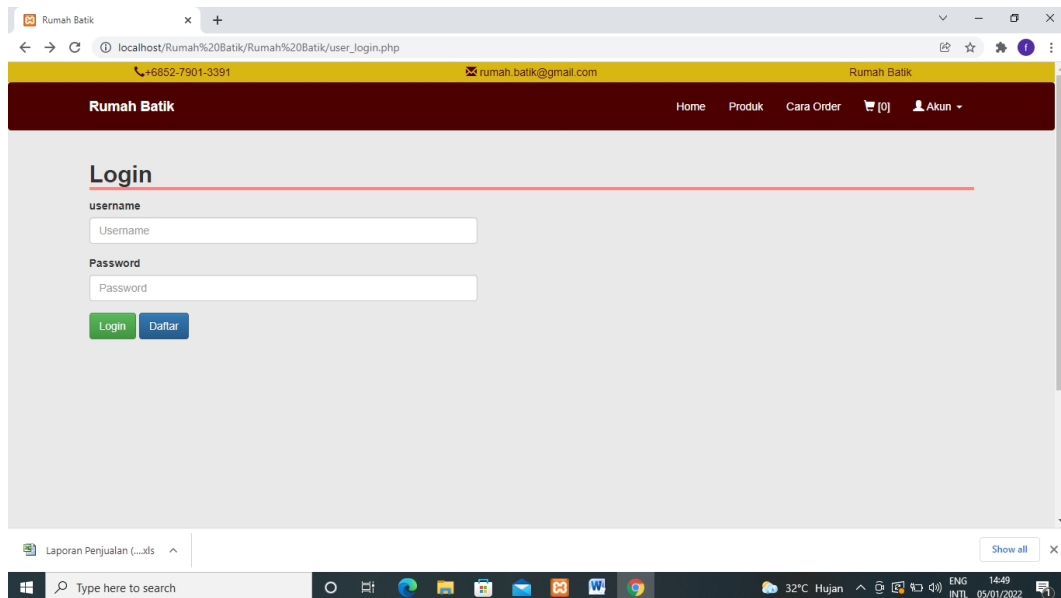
Rumah Batik

localhost/Rumah%20Batik/Rumah%20Batik/user_login.php

+6852-7901-3391 rumah.batik@gmail.com Rumah Batik

Rumah Batik

Home Produk Cara Order [0] Akun

Login

username

Username

Password

Password

Login Daftar

Laporan Penjualan (....xls

Show all

Type here to search

32°C Hujan ENG INTL 14:49 05/01/2022